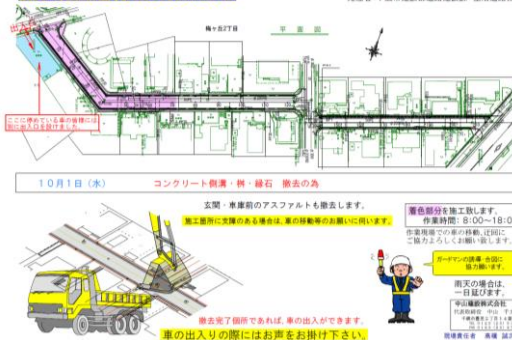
梅ヶ丘2丁目

平面図

出入口

ここに停めている車の移動には別にお入りを設けます。

10月1日（水）　コンクリート側溝・桝・縁石　撤去の為

玄関・車庫前のアスファルトも撤去します。

施工箇所に支障のある場合は、車の移動等のお願いに伺います。

着色部分を施工致します。

作業時間：8:00～18:0

作業現場での車の移動、迂回に ご協力よろしくお願い致します。

ガードマンの誘導・合図に 協力願います。

雨天の場合は、 一日延びます。

撤去完了個所であれば、車の出入りができます。

車の出入りの際にはお声をお掛け下さい。

中山建設株式会社

代表取締役　中山

現場責任者　高橋